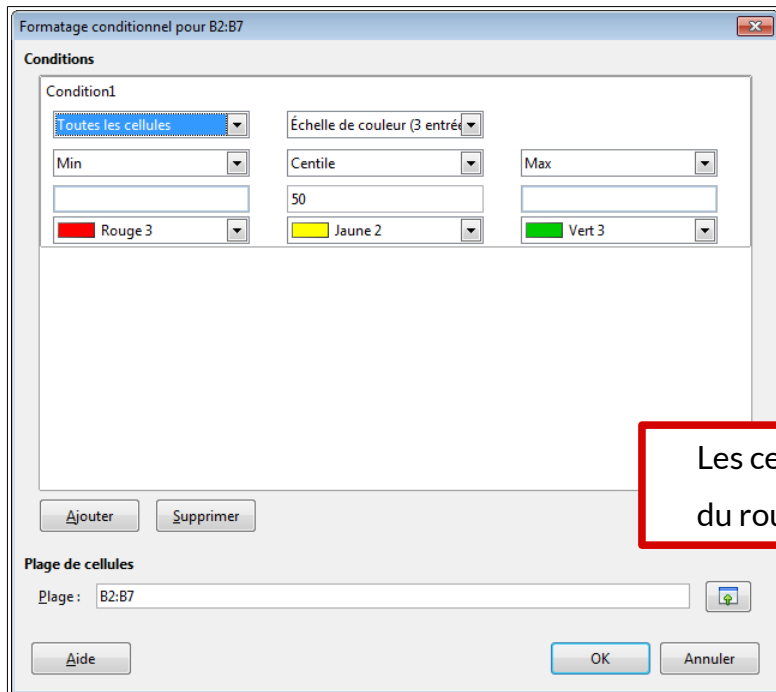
Formatage conditionnel pour B2:B7

Conditions

Condition1

Toutes les cellules

Échelle de couleur (3 entré

Min

Centile

Max

50

Rouge 3

Jaune 2

Vert 3

Les ce

du rou

Ajouter

Supprimer

Plage de cellules

Plage :

B2:B7

Aide

OK

Annuler